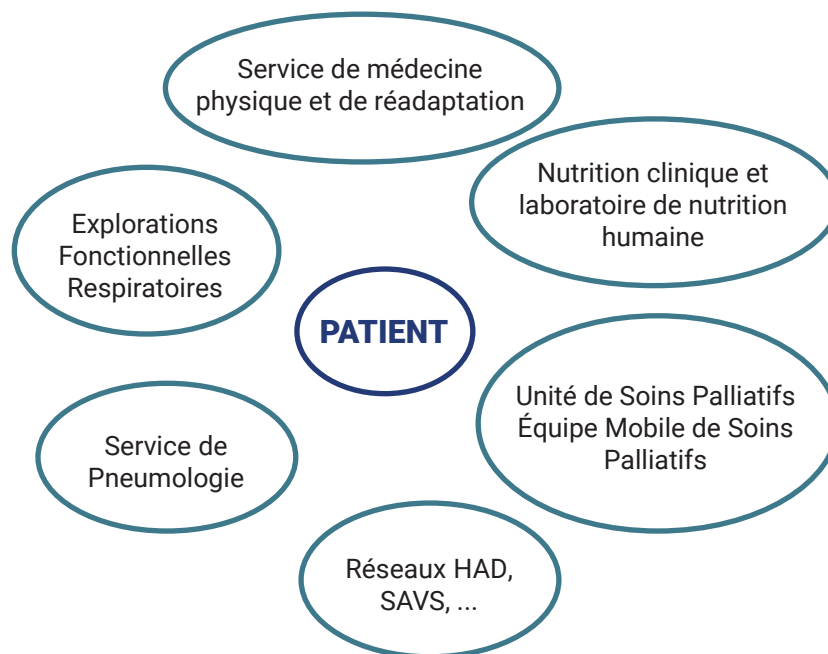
Service de médecine physique et de réadaptation

Explorations Fonctionnelles Respiratoires

Nutrition clinique et laboratoire de nutrition humaine

PATIENT

Service de Pneumologie

Unité de Soins Palliatifs Équipe Mobile de Soins Palliatifs

Réseaux HAD, SAVS, ...